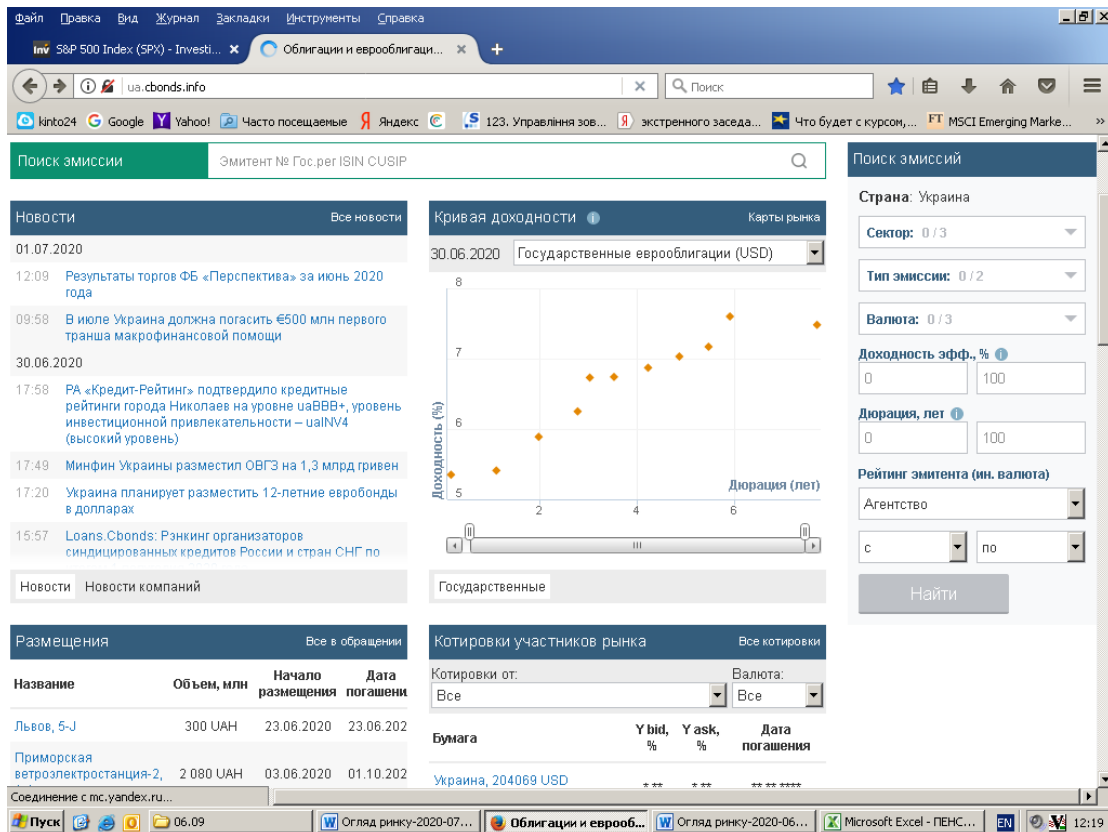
Файл Правка Вид Журнал Закладки Инструменты Справка

S&P 500 Index (SPX) - Investi... ×
Облигации и еврооблигаци... ×
+

ua.cbonds.info
Поиск

kinto24 Google Yahoo! Часто посещаемые Яндекс 123. Управління зов... экстренного заседа... Что будет с курсом,... MSCI Emerging Marke...

Поиск эмиссии
Эмитент № Гос.рег ISIN CUSIP

Новости
Все новости

01.07.2020

12:09 Результаты торгов ФБ «Перспектива» за июнь 2020 года

09:58 В июле Украина должна погасить €500 млн первого транша макрофинансовой помощи

30.06.2020

17:58 РА «Кредит-Рейтинг» подтвердило кредитные рейтинги города Николаев на уровне uaBBB+, уровень инвестиционной привлекательности – uaINV4 (высокий уровень)

17:49 Минфин Украины разместил ОВГЗ на 1,3 млрд гривен

17:20 Украина планирует разместить 12-летние евробонды в долларах

15:57 Loans.Cbonds: Рэнкинг организаторов синдицированных кредитов России и стран СНГ по

Новости Новости компаний

Кривая доходности
Карты рынка

30.06.2020
Государственные еврооблигации (USD)

8
7
6
5
Доходность (%)
Дюрация (лет)
2
4
6

Государственные

Поиск эмиссий

Страна: Украина

Сектор: 0 / 3

Тип эмиссии: 0 / 2

Валюта: 0 / 3

Доходность эфф., %
0
100

Дюрация, лет
0
100

Рейтинг эмитента (ин. валюта)

Агентство

с
по

Найти

Размещения
Все в обращении

| Название | Объем, млн | Начало размещения | Дата погашени |
|---|---|---|---|
| Львов, 5-J | 300 UAH | 23.06.2020 | 23.06.202 |
| Приморская ветроэлектростанция-2, | 2 080 UAH | 03.06.2020 | 01.10.202 |

Котировки участников рынка
Все котировки

Котировки от:
Все
Валюта:
Все

| Бумага | Y bid, % | Y ask, % | Дата погашения |
|---|---|---|---|
| Украина, 204069 USD | \*.\*\* | \*.\*\* | \*\*.\*\*.\*\*\*\* |

Соединение с mc.yandex.ru...

Пуск 06.09 Огляд ринку-2020-07... Облигации и еврооб... Огляд ринку-2020-06... Microsoft Excel - ПЕНС... EN 12:19